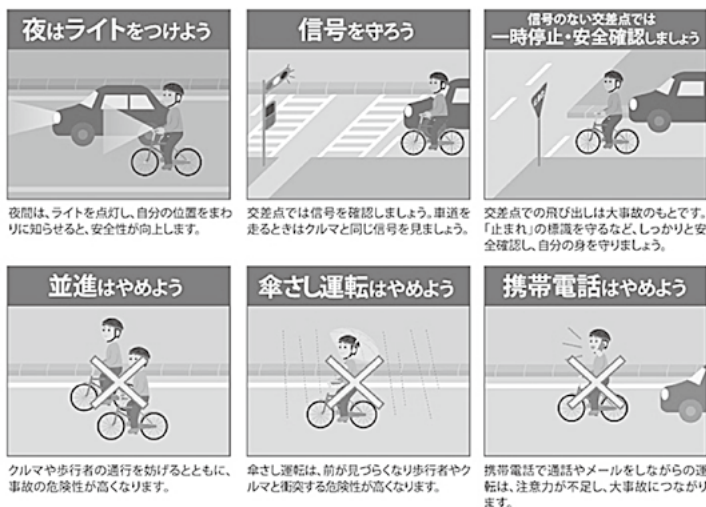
夜はライトをつけよう

夜間は、ライトを点灯し、自分の位置をまわりに知らせると、安全性が向上します。

信号を守ろう

交差点では信号を確認しましょう。車道を走るときはクルマと同じ信号を見ましょう。

信号のない交差点では
一時停止・安全確認しましょう

交差点での飛び出しは大事故のもとです。「止まれ」の標識を守るなど、しっかりと安全確認し、自分の身を守りましょう。

並進はやめよう

クルマや歩行者の通行を妨げるとともに、事故の危険性が高くなります。

傘さし運転はやめよう

傘さし運転は、前が見づらくなり歩行者やクルマと衝突する危険性が高くなります。

携帯電話はやめよう

携帯電話で通話やメールをしながらの運転は、注意力が不足し、大事故につながります。